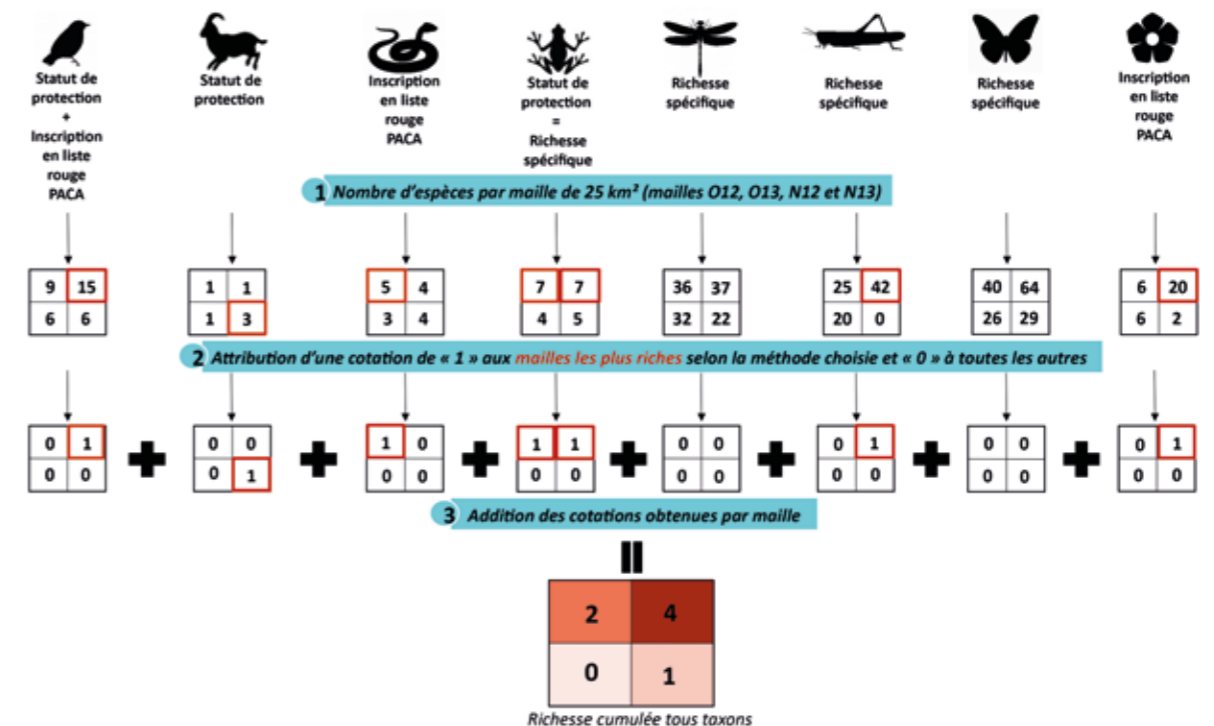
Statut de protection + Inscription en liste rouge PACA

Statut de protection

Inscription en liste rouge PACA

Statut de protection = Richesse spécifique

Richesse spécifique

Richesse spécifique

Richesse spécifique

Inscription en liste rouge PACA

1 Nombre d'espèces par maille de 25 km² (mailles O12, O13, N12 et N13)

| 9 | 15 |
|---|---|
| 6 | 6 |

| 1 | 1 |
|---|---|
| 1 | 3 |

| 5 | 4 |
|---|---|
| 3 | 4 |

| 7 | 7 |
|---|---|
| 4 | 5 |

| 36 | 37 |
|---|---|
| 32 | 22 |

| 25 | 42 |
|---|---|
| 20 | 0 |

| 40 | 64 |
|---|---|
| 26 | 29 |

| 6 | 20 |
|---|---|
| 6 | 2 |

2 Attribution d'une cotation de « 1 » aux mailles les plus riches selon la méthode choisie et « 0 » à toutes les autres

| 0 | 1 |
|---|---|
| 0 | 0 |

| 0 | 0 |
|---|---|
| 0 | 1 |

| 1 | 0 |
|---|---|
| 0 | 0 |

| 1 | 1 |
|---|---|
| 0 | 0 |

| 0 | 0 |
|---|---|
| 0 | 0 |

| 0 | 1 |
|---|---|
| 0 | 0 |

| 0 | 0 |
|---|---|
| 0 | 0 |

| 0 | 1 |
|---|---|
| 0 | 0 |

3 Addition des cotations obtenues par maille

| 2 | 4 |
|---|---|
| 0 | 1 |

Richesse cumulée tous taxons